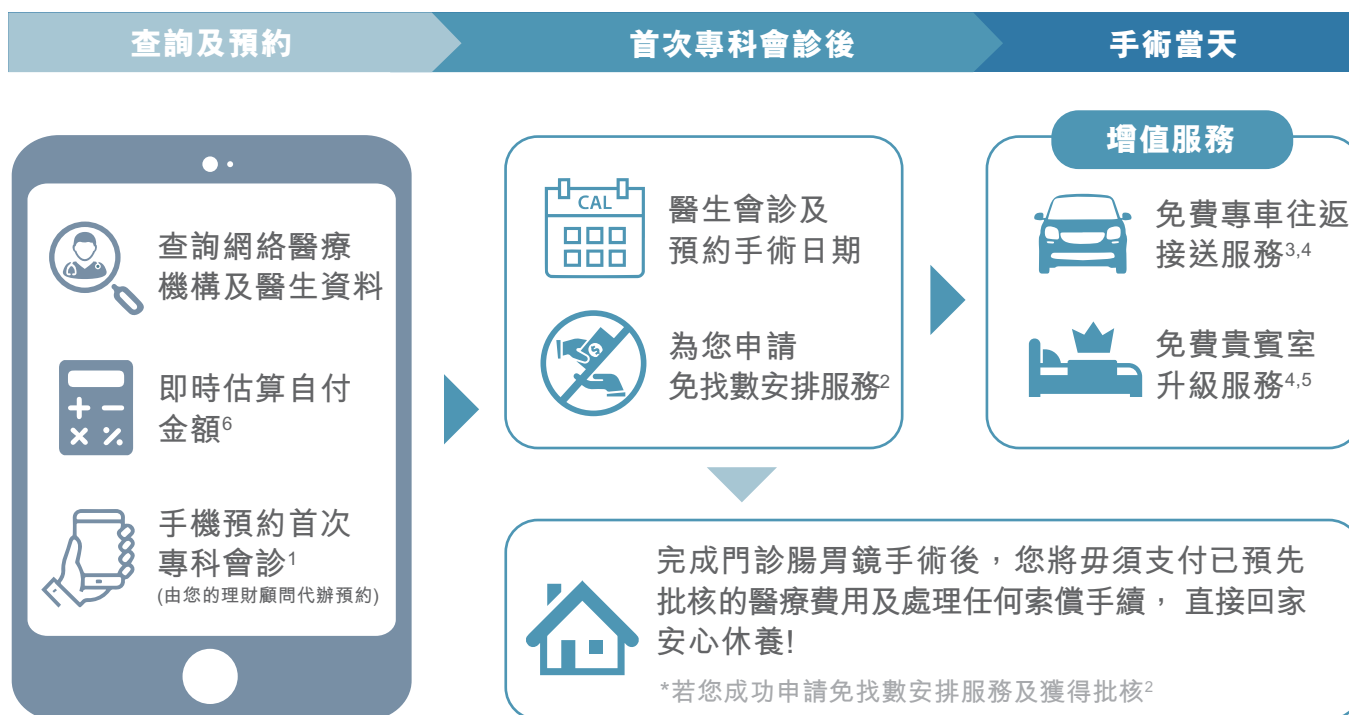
查詢及預約

首次專科會診後

手術當天

查詢網絡醫療機構及醫生資料

即時估算自付金額$^6$

手機預約首次專科會診$^1$
(由您的理財顧問代辦預約)

CAL

醫生會診及預約手術日期

為您申請免找數安排服務$^2$

增值服務

免費專車往返接送服務$^{3,4}$

免費貴賓室升級服務$^{4,5}$

完成門診腸胃鏡手術後，您將毋須支付已預先批核的醫療費用及處理任何索償手續， 直接回家安心休養!

*若您成功申請免找數安排服務及獲得批核$^2$